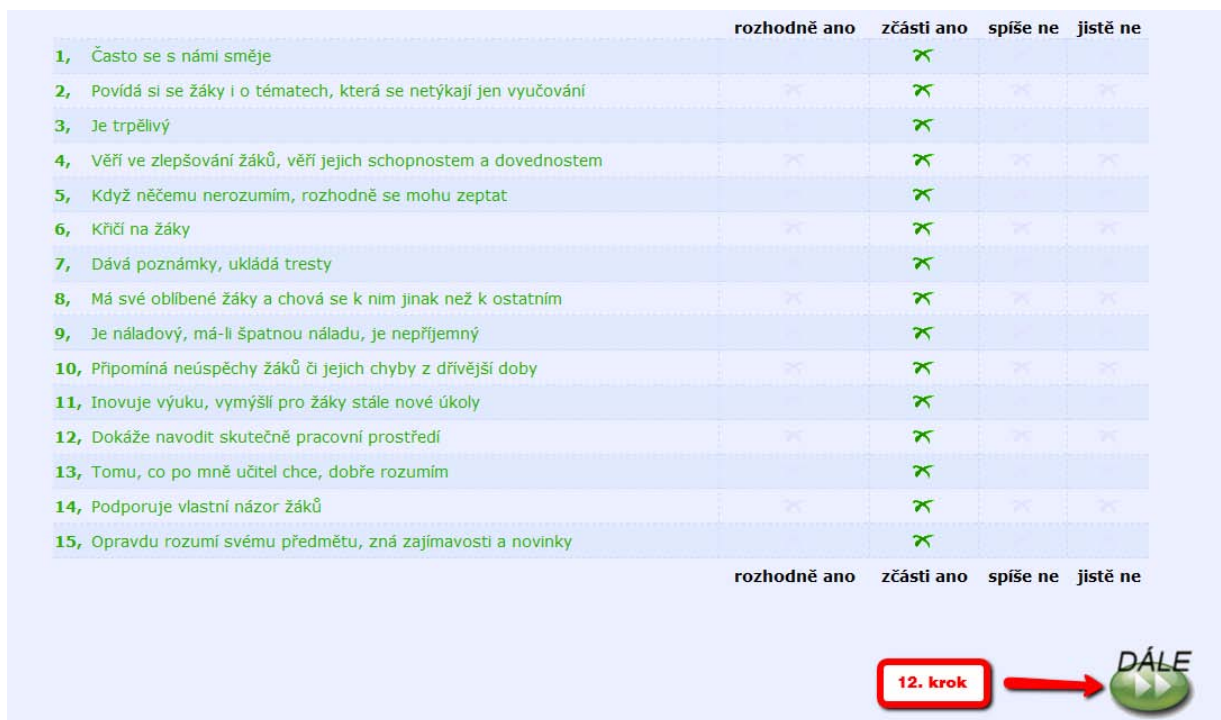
| | rozhodně ano | zčásti ano | spíše ne | jistě ne |
|---|---|---|---|---|
| 1, Často se s námi směje | | | | |
| 2, Povídá si se žáky i o tématech, která se netýkají jen vyučování | | | | |
| 3, Je trpělivý | | | | |
| 4, Věří ve zlepšování žáků, věří jejich schopnostem a dovednostem | | | | |
| 5, Když něčemu nerozumím, rozhodně se mohu zeptat | | | | |
| 6, Křičí na žáky | | | | |
| 7, Dává poznámky, ukládá tresty | | | | |
| 8, Má své oblíbené žáky a chová se k nim jinak než k ostatním | | | | |
| 9, Je náladový, má-li špatnou náladu, je nepříjemný | | | | |
| 10, Připomíná neúspěchy žáků či jejich chyby z dřívější doby | | | | |
| 11, Inovuje výuku, vymýšlí pro žáky stále nové úkoly | | | | |
| 12, Dokáže navodit skutečně pracovní prostředí | | | | |
| 13, Tomu, co po mně učitel chce, dobře rozumím | | | | |
| 14, Podporuje vlastní názor žáků | | | | |
| 15, Opravdu rozumí svému předmětu, zná zajímavosti a novinky | | | | |
| | rozhodně ano | zčásti ano | spíše ne | jistě ne |

12. krok

DÁLE